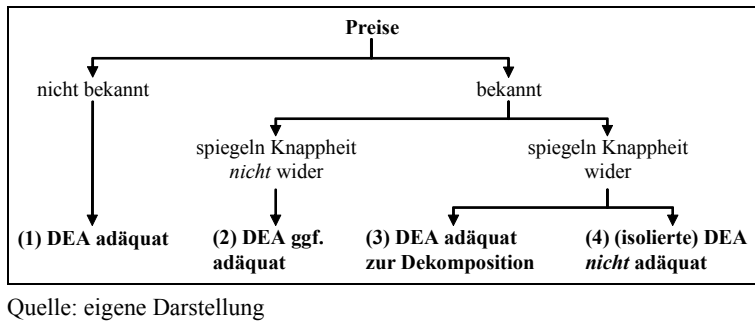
Preise

nicht bekannt

bekannt

spiegeln Knappheit *nicht* wider

spiegeln Knappheit wider

**(1) DEA adäquat**

**(2) DEA ggf. adäquat**

**(3) DEA adäquat zur Dekomposition**

**(4) (isolierte) DEA *nicht* adäquat**

Quelle: eigene Darstellung